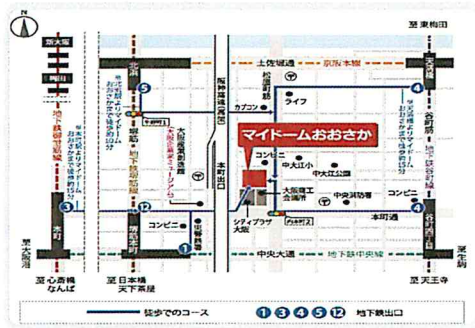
N
至 東梅田
新大阪
梅田
淀屋橋
北浜
天満橋
土佐堀通
京阪本線
阪神高速道路環状線
松屋町筋
カプコン
ライフ
5
4
地下鉄御堂筋線
地下鉄堺筋線
地下鉄谷町線
マイドームおおさか
北浜駅よりマイドームおおさかまで徒歩約10分
天満橋駅よりマイドームおおさかまで徒歩約10分
堺筋本町駅よりマイドームおおさかまで徒歩約5分
本町駅よりマイドームおおさかまで徒歩約15分
谷町四丁目駅よりマイドームおおさかまで徒歩約5分
平野町通
大阪証券取引所
大阪企業家ミュージアム
堺筋
本町通
コンビニ
中大江小
中大江公園
中央消防署
大阪商工会議所
コンビニ
シティプラザ大阪
アルカディア
中央大通
地下鉄中央線
本町
3
12
1
4
谷町四丁目
谷町
コンビニ
中警察署
堺筋本町
至 心斎橋 なんば
至 日本橋 天下茶屋
至 天王寺
至 大阪港
至 長田
徒歩でのコース
1 3 4 5 12 地下鉄出口